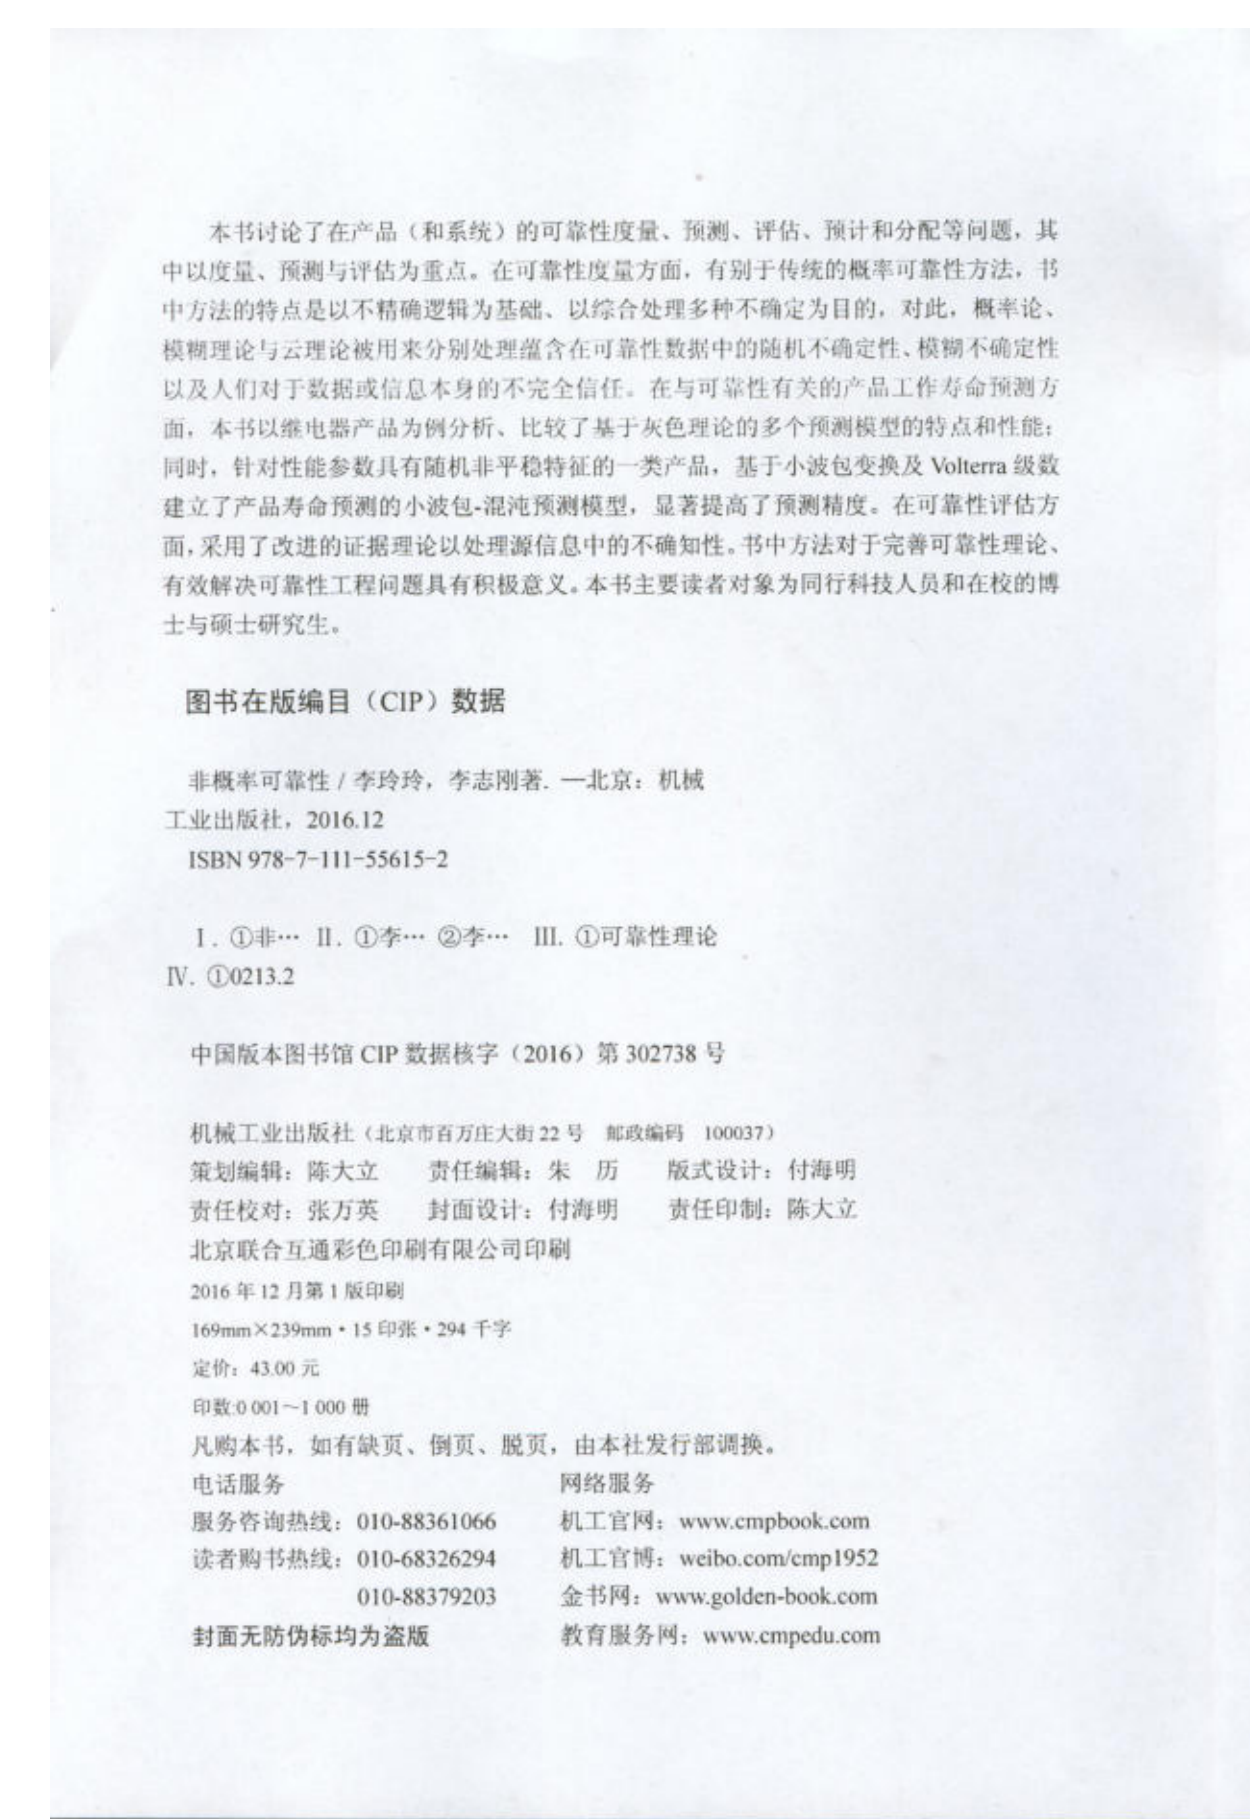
本书讨论了在产品（和系统）的可靠性度量、预测、评估、预计和分配等问题，其中以度量、预测与评估为重点。在可靠性度量方面，有别于传统的概率可靠性方法，书中方法的特点是以不精确逻辑为基础、以综合处理多种不确定为目的，对此，概率论、模糊理论与云理论被用来分别处理蕴含在可靠性数据中的随机不确定性、模糊不确定性以及人们对于数据或信息本身的不完全信任。在与可靠性有关的产品工作寿命预测方面，本书以继电器产品为例分析、比较了基于灰色理论的多个预测模型的特点和性能；同时，针对性能参数具有随机非平稳特征的一类产品，基于小波包变换及 Volterra 级数建立了产品寿命预测的小波包-混沌预测模型，显著提高了预测精度。在可靠性评估方面，采用了改进的证据理论以处理源信息中的不确知性。书中方法对于完善可靠性理论、有效解决可靠性工程问题具有积极意义。本书主要读者对象为同行科技人员和在校的博士与硕士研究生。

图书在版编目（CIP）数据

非概率可靠性 / 李玲玲，李志刚著. —北京：机械工业出版社，2016.12
ISBN 978-7-111-55615-2

Ⅰ. ①非… Ⅱ. ①李… ②李… Ⅲ. ①可靠性理论 Ⅳ. ①O213.2

中国版本图书馆 CIP 数据核字（2016）第 302738 号

机械工业出版社（北京市百万庄大街 22 号 邮政编码 100037）
策划编辑：陈大立 责任编辑：朱 历 版式设计：付海明
责任校对：张万英 封面设计：付海明 责任印制：陈大立
北京联合互通彩色印刷有限公司印刷
2016 年 12 月第 1 版印刷
169mm×239mm · 15 印张 · 294 千字
定价：43.00 元
印数:0 001～1 000 册
凡购本书，如有缺页、倒页、脱页，由本社发行部调换。

电话服务
服务咨询热线：010-88361066
读者购书热线：010-68326294
010-88379203
封面无防伪标均为盗版

网络服务
机工官网：www.cmpbook.com
机工官博：weibo.com/cmp1952
金书网：www.golden-book.com
教育服务网：www.cmpedu.com